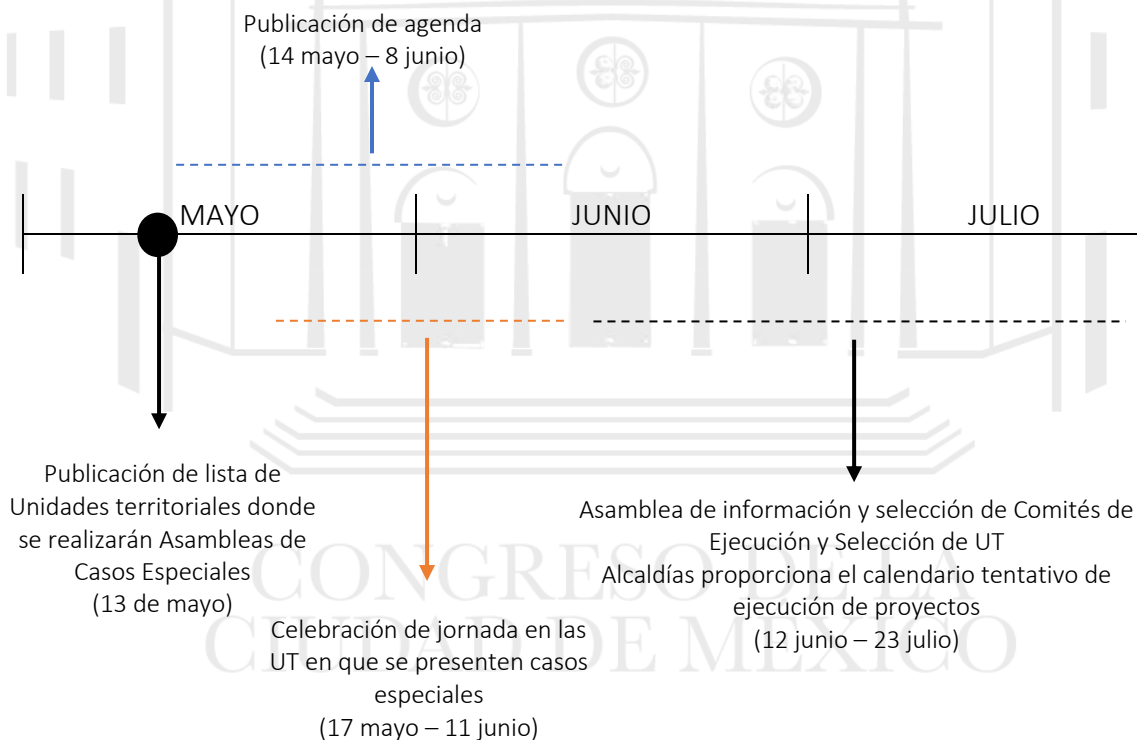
Publicación de agenda
(14 mayo – 8 junio)

MAYO

JUNIO

JULIO

Publicación de lista de Unidades territoriales donde se realizarán Asambleas de Casos Especiales
(13 de mayo)

Celebración de jornada en las UT en que se presenten casos especiales
(17 mayo – 11 junio)

Asamblea de información y selección de Comités de Ejecución y Selección de UT
Alcaldías proporciona el calendario tentativo de ejecución de proyectos
(12 junio – 23 julio)

CONGRESO DE LA CIUDAD DE MÉXICO